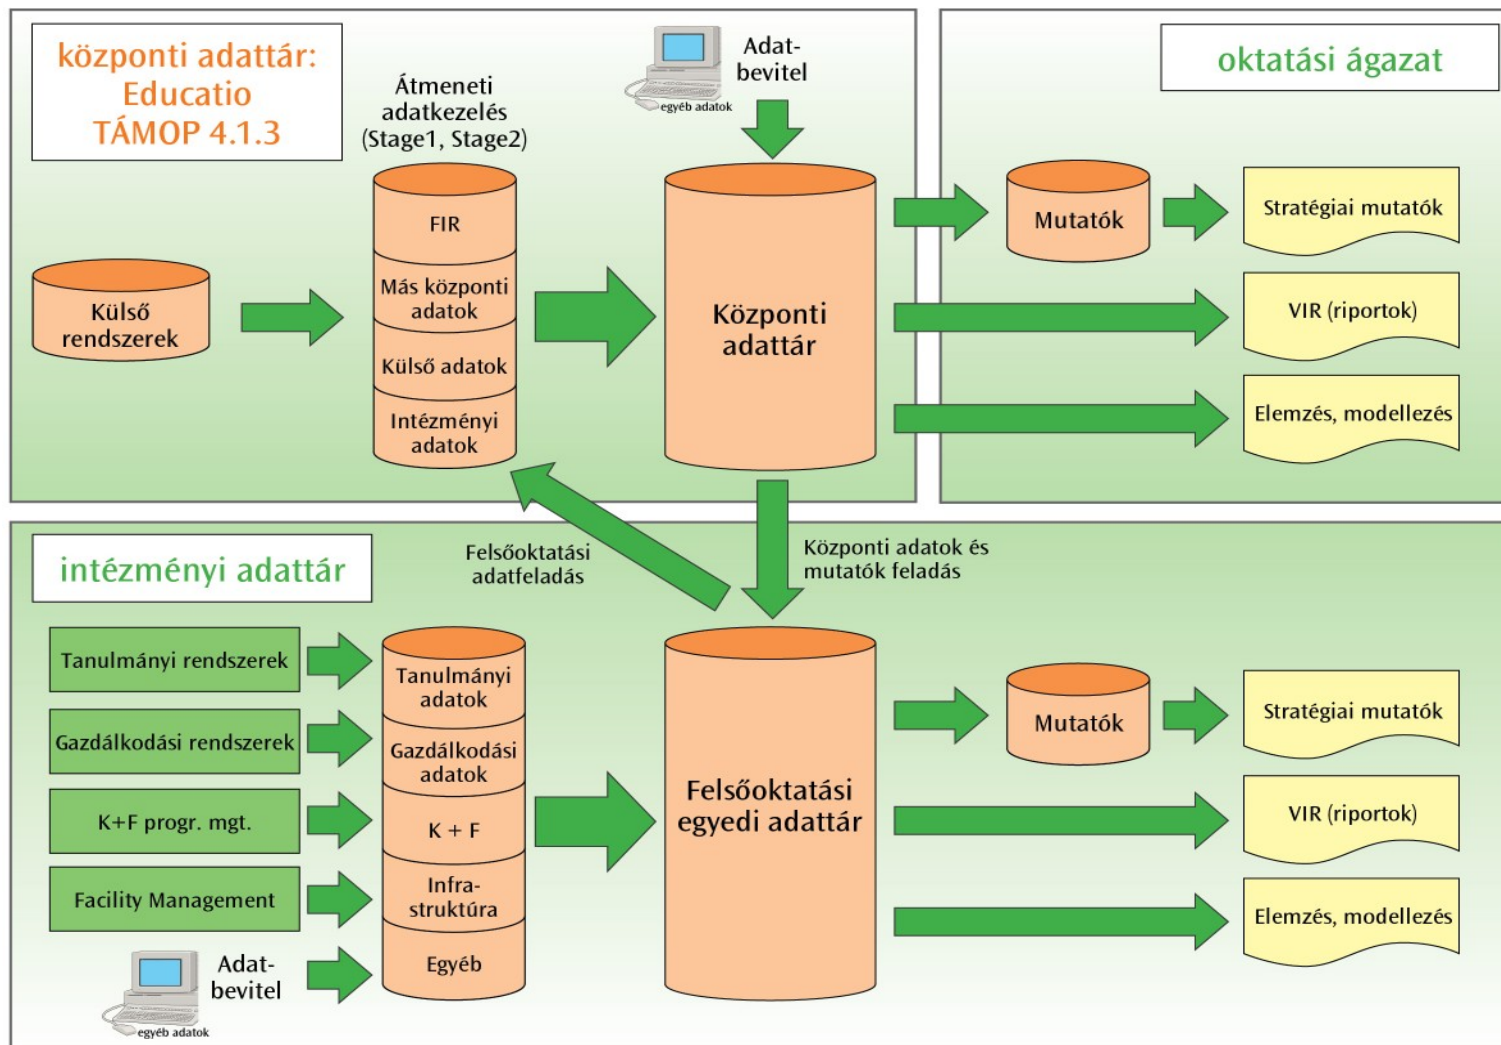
központi adattár: Educatio TÁMOP 4.1.3

Átmeneti adatkezelés (Stage1, Stage2)

egyéb adatok

Adat-bevitel

oktatási ágazat

Külső rendszerek

FIR

Más központi adatok

Külső adatok

Intézményi adatok

Központi adattár

Mutatók

Stratégiai mutatók

VIR (riportok)

Elemzés, modellezés

intézményi adattár

Felsőoktatási adatfeladás

Központi adatok és mutatók feladás

Tanulmányi rendszerek

Gazdálkodási rendszerek

K+F progr. mgt.

Facility Management

Adat-bevitel

egyéb adatok

Tanulmányi adatok

Gazdálkodási adatok

K + F

Infra-struktúra

Egyéb

Felsőoktatási egyedi adattár

Mutatók

Stratégiai mutatók

VIR (riportok)

Elemzés, modellezés